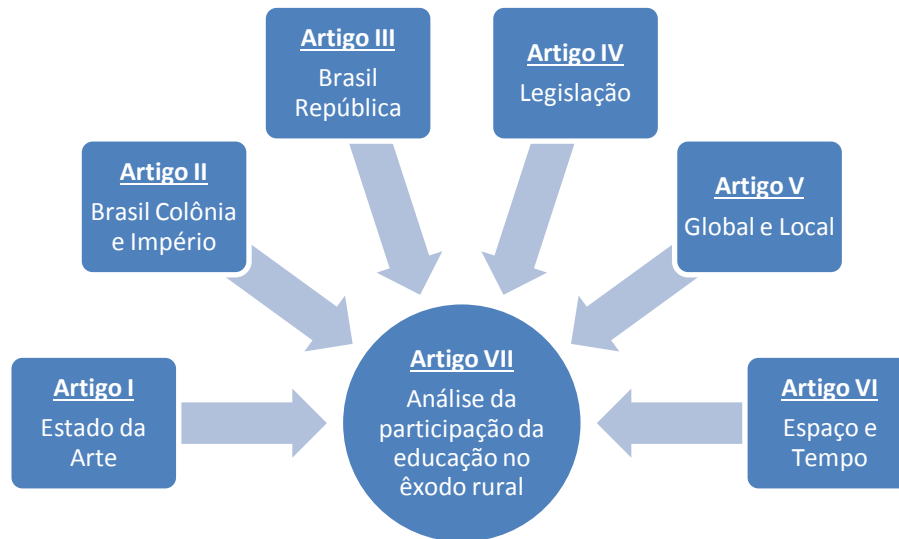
Artigo III
Brasil República

Artigo IV
Legislação

Artigo II
Brasil Colônia e Império

Artigo V
Global e Local

Artigo I
Estado da Arte

Artigo VII
Análise da participação da educação no êxodo rural

Artigo VI
Espaço e Tempo